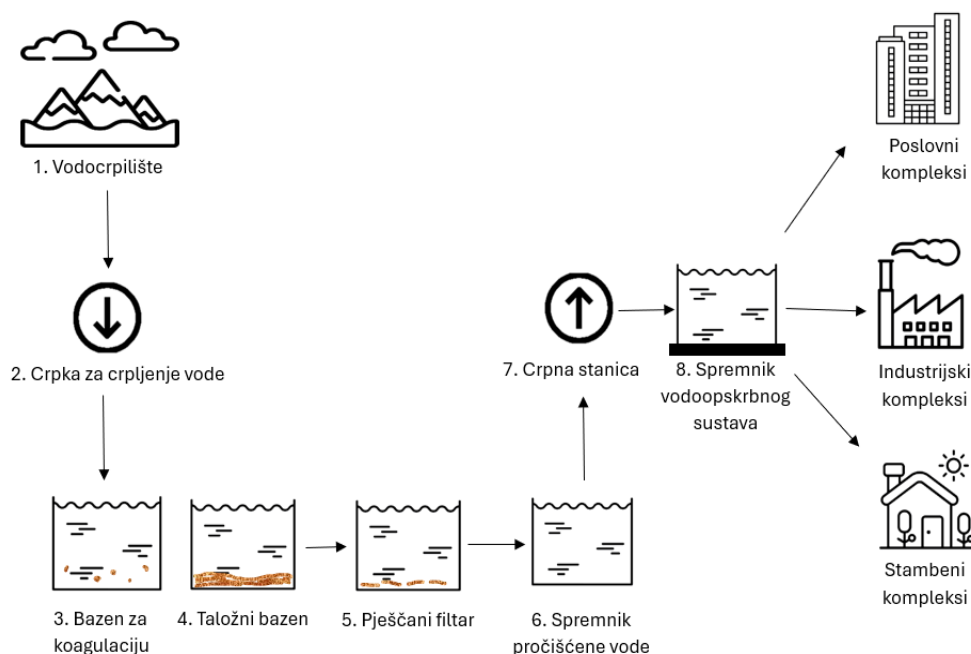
1. Vodocrpilište

2. Crpka za crpljenje vode

3. Bazen za koagulaciju

4. Taložni bazen

5. Pješčani filtar

6. Spremnik pročišćene vode

7. Crpna stanica

8. Spremnik vodoopskrbnog sustava

Poslovni kompleksi

Industrijski kompleksi

Stambeni kompleksi